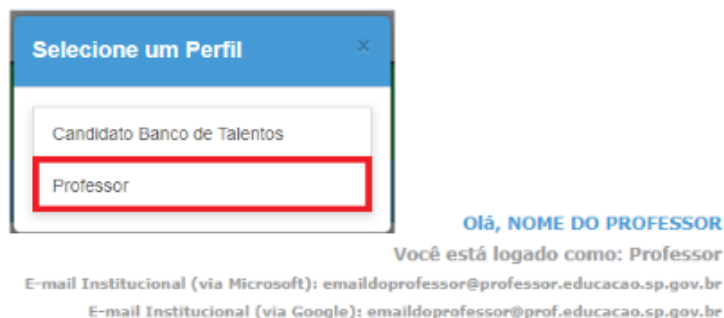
Selecione um Perfil

×

Candidato Banco de Talentos

Professor

Olá, NOME DO PROFESSOR

Você está logado como: Professor

E-mail Institucional (via Microsoft): emaildoprofessor@professor.educacao.sp.gov.br

E-mail Institucional (via Google): emaildoprofessor@prof.educacao.sp.gov.br